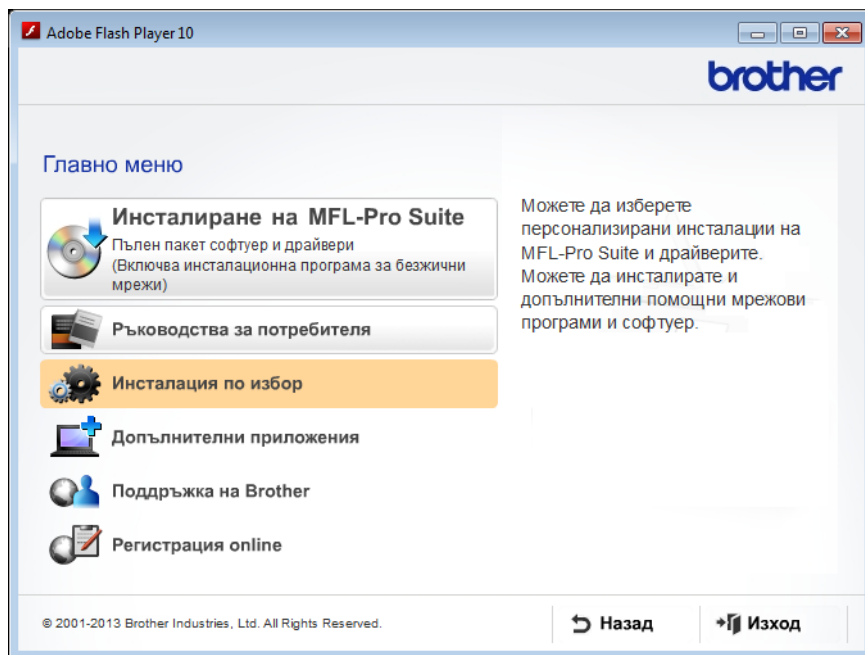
Adobe Flash Player 10

brother

Главно меню

Инсталиране на MFL-Pro Suite
Пълен пакет софтуер и драйвери
(Включва инсталационна програма за безжични мрежи)

Ръководства за потребителя

Инсталация по избор

Допълнителни приложения

Поддръжка на Brother

Регистрация online

Можете да изберете персонализирани инсталации на MFL-Pro Suite и драйверите. Можете да инсталирате и допълнителни помощни мрежови програми и софтуер.

© 2001-2013 Brother Industries, Ltd. All Rights Reserved.

Назад

Изход